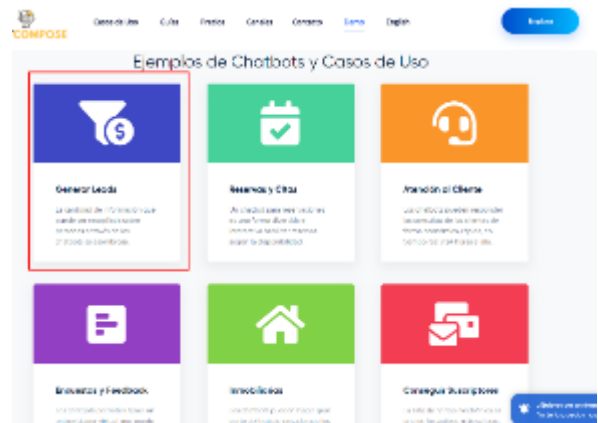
COMPOSE

Casos de Uso Guías Precios Canales Contacto Como English

Ejemplos de Chatbots y Casos de Uso

Generar Leads

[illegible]

Reservas y Citas

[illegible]

Atención al Cliente

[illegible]

Encuestas y Feedback

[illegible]

Inmobiliarias

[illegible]

Conseguir Suscriptores

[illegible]

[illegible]